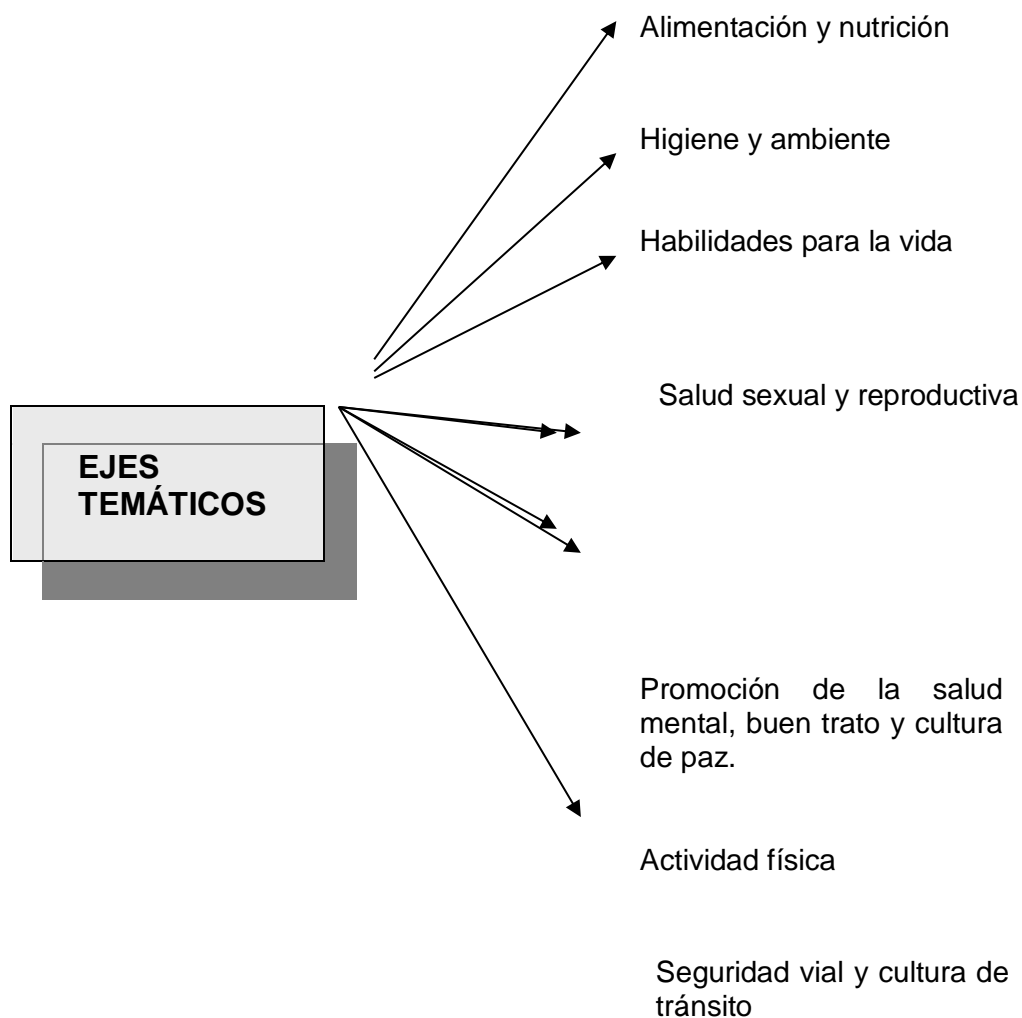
EJES TEMÁTICOS

Alimentación y nutrición

Higiene y ambiente

Habilidades para la vida

Salud sexual y reproductiva

Promoción de la salud mental, buen trato y cultura de paz.

Actividad física

Seguridad vial y cultura de tránsito